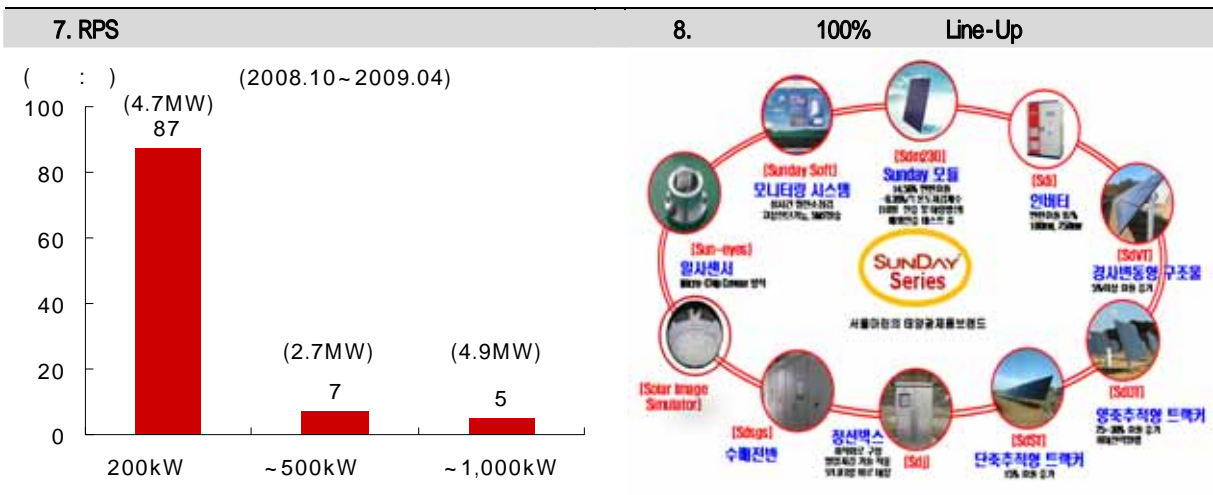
7. RPS

8. 100% Line-Up

( : ) (2008.10 ~ 2009.04)

100
80
60
40
20
0

(4.7MW)
87

(2.7MW)
7

(4.9MW)
5

200kW
~500kW
~1,000kW

[Sunday Soft]
모니터링 시스템
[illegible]

[Sdm230]
Sunday 모듈
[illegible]

[Sdi]
인버터
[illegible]

[SdVT]
경사변동형 구조물
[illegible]

[Sun-eyes]
일사센서
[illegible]

SUNDAY
Series

서울마린의 태양광제품브랜드

[Solar Image Simulator]

[SdDT]
양축추적형 트랙커
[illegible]

[Sdcgs]
수배전반

[Sdj]
접선박스
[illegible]

[SdST]
단축추적형 트랙커
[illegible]